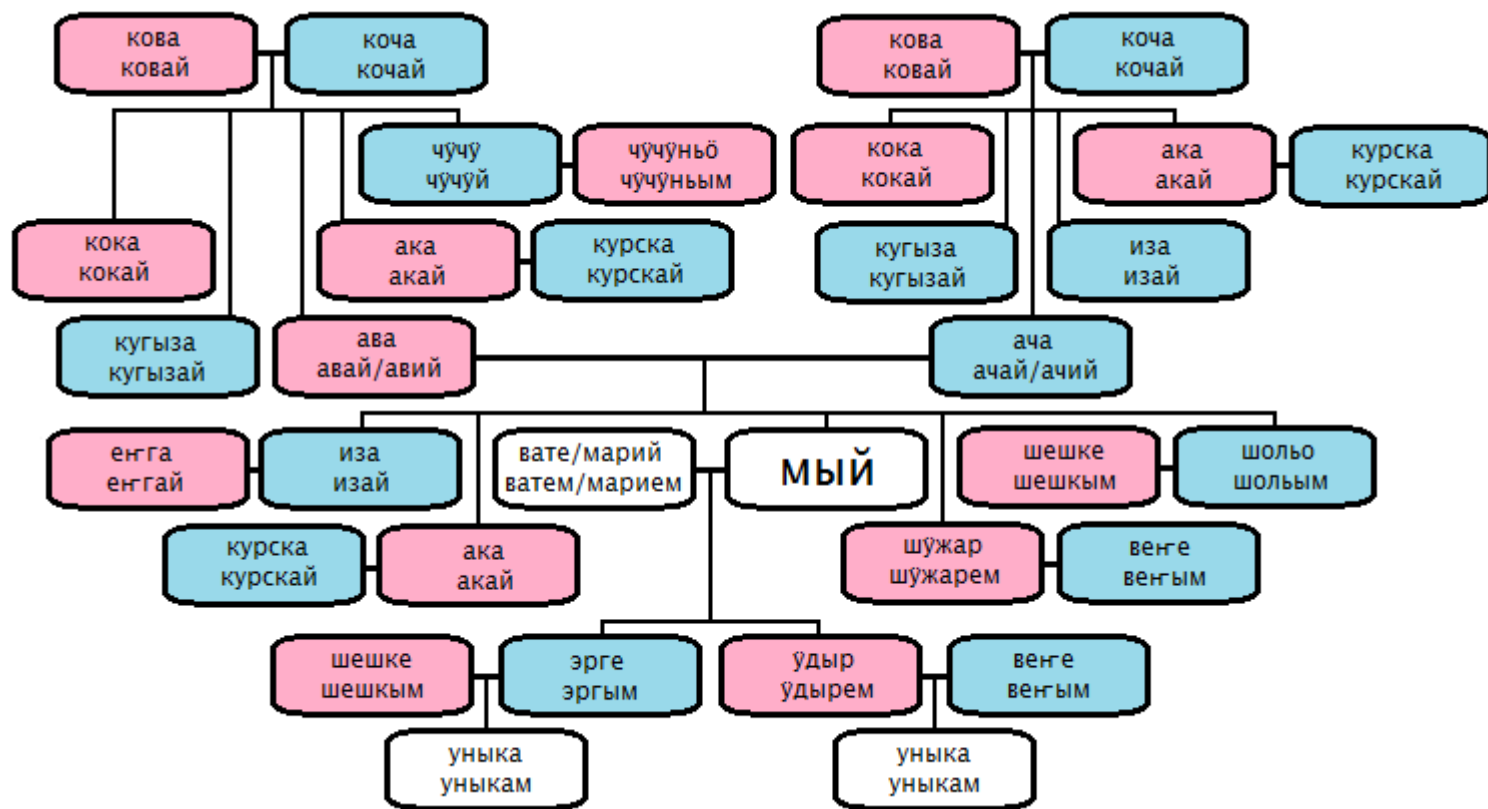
кова
ковай

коча
кочай

кова
ковай

коча
кочай

чӱчӱ
чӱчӱй

чӱчӱньӧ
чӱчӱньым

кока
кокай

ака
акай

курска
курскай

кока
кокай

ака
акай

курска
курскай

кугыза
кугызай

иза
изай

кугыза
кугызай

ава
авай/авий

ача
ачай/ачий

еҥга
еҥгай

иза
изай

вате/марий
ватем/марием

МЫЙ

шешке
шешкым

шольо
шольым

курска
курскай

ака
акай

шӱжар
шӱжарем

веҥге
веҥым

шешке
шешкым

эрге
эргым

ӱдыр
ӱдырем

веҥге
веҥым

уныка
уныкам

уныка
уныкам